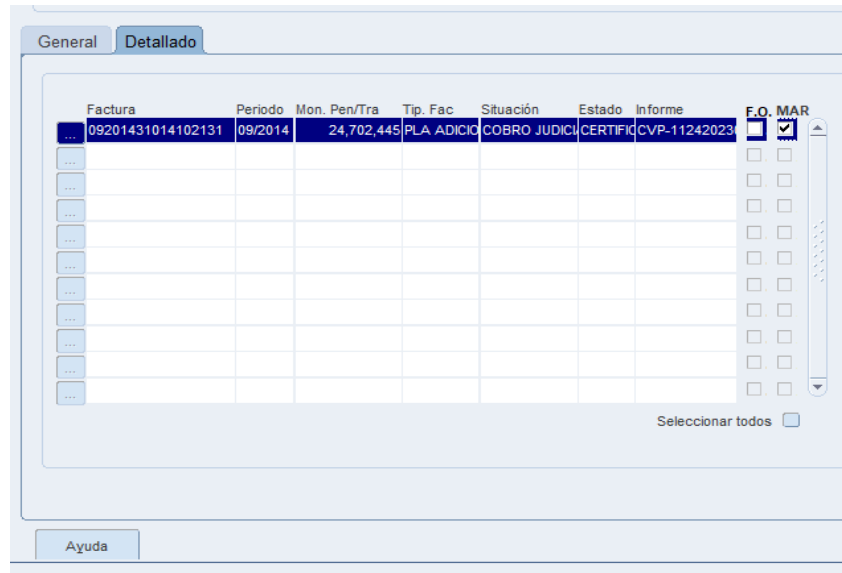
General | Detallado

| | Factura | Periodo | Mon. Pen/Tra | Tip. Fac | Situación | Estado | Informe | F.O. | MAR |
|---|---|---|---|---|---|---|---|---|---|
| ... | 09201431014102131 | 09/2014 | 24,702,445 | PLA ADICIO | COBRO JUDICI | CERTIFIC | CVP-11242023 | ☐ | ☑ |
| ... | | | | | | | | ☐ | ☐ |
| ... | | | | | | | | ☐ | ☐ |
| ... | | | | | | | | ☐ | ☐ |
| ... | | | | | | | | ☐ | ☐ |
| ... | | | | | | | | ☐ | ☐ |
| ... | | | | | | | | ☐ | ☐ |
| ... | | | | | | | | ☐ | ☐ |
| ... | | | | | | | | ☐ | ☐ |
| ... | | | | | | | | ☐ | ☐ |
| ... | | | | | | | | ☐ | ☐ |

Seleccionar todos

Ayuda